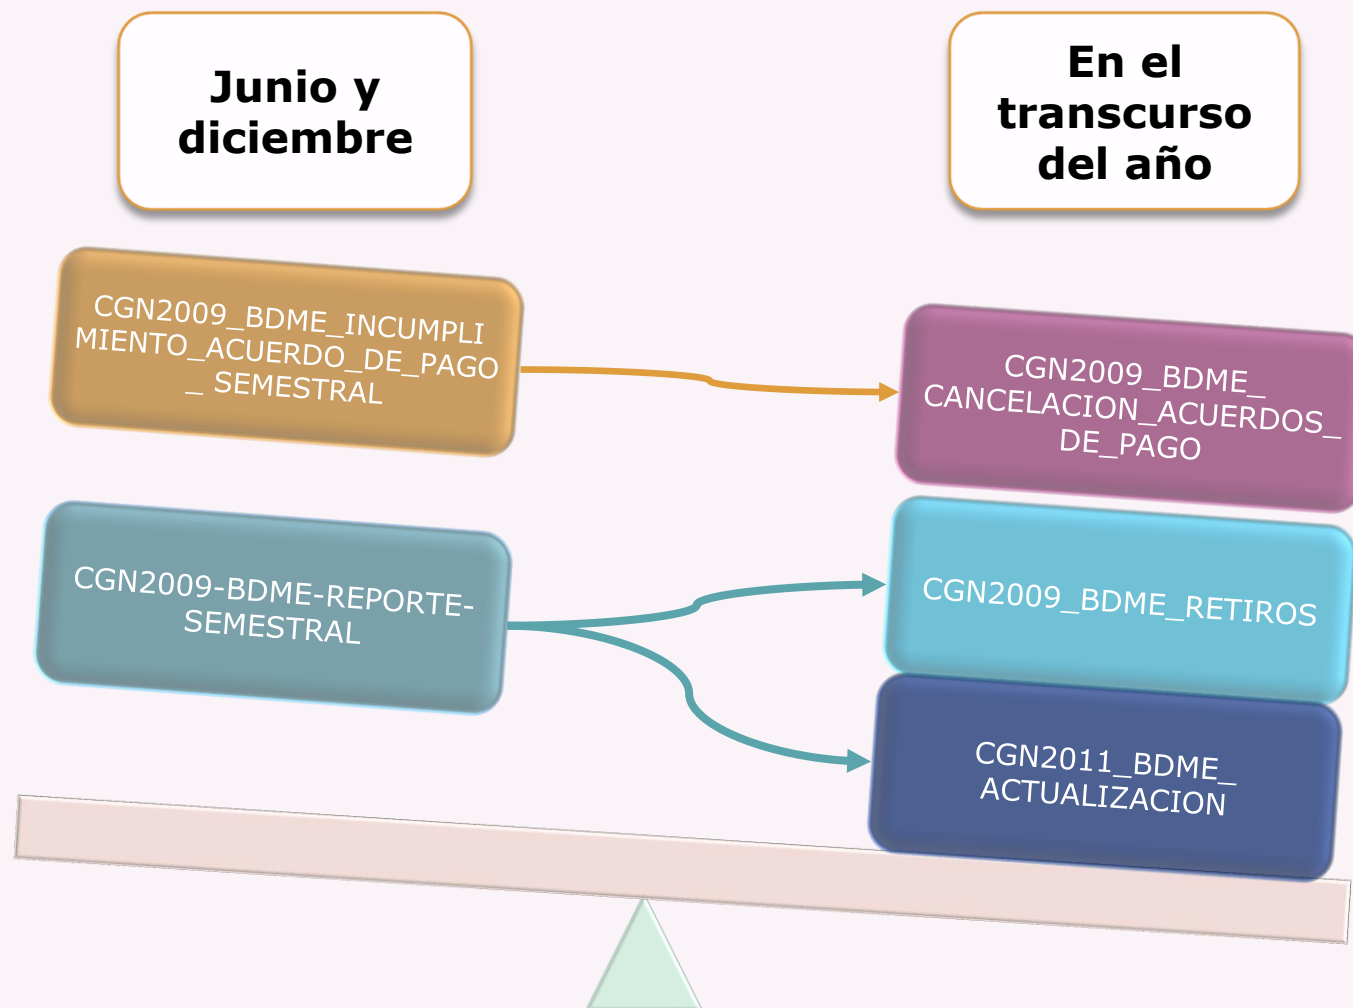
Junio y diciembre

En el transcurso del año

CGN2009_BDME_INCUMPLIMIENTO_ACUERDO_DE_PAGO_ SEMESTRAL

CGN2009_BDME_ CANCELACION_ACUERDOS_ DE_PAGO

CGN2009-BDME-REPORTE-SEMESTRAL

CGN2009_BDME_RETIROS

CGN2011_BDME_ ACTUALIZACION